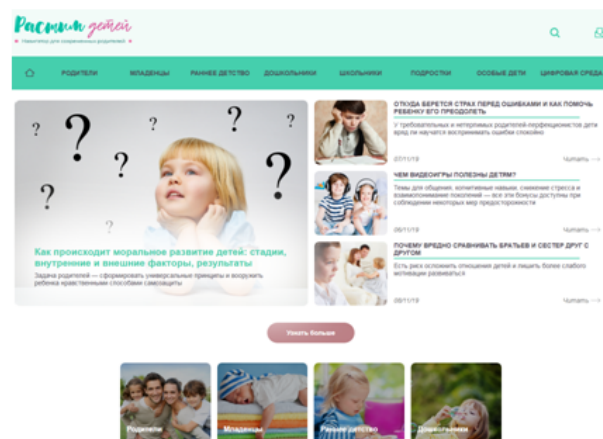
Растим детей
Навигатор для современных родителей

РОДИТЕЛИ МЛАДЕНЦЫ РАННЕЕ ДЕТСТВО ДОШКОЛЬНИКИ ШКОЛЬНИКИ ПОДРОСТКИ ОСОБЫЕ ДЕТИ ЦИФРОВАЯ СРЕДА

Как происходит моральное развитие детей: стадии, внутренние и внешние факторы, результаты
Задача родителей — сформировать универсальные принципы и вооружить ребенка нравственными способами самозащиты

ОТКУДА БЕРЕТСЯ СТРАХ ПЕРЕД ОШИБКАМИ И КАК ПОМОЧЬ РЕБЕНКУ ЕГО ПРЕОДОЛЕТЬ
У требовательных и нетерпимых родителей-перфекционистов дети вряд ли научатся воспринимать ошибки спокойно
07/11/19 Читать

ЧЕМ ВИДЕОИГРЫ ПОЛЕЗНЫ ДЕТЯМ?
Темы для общения, когнитивные навыки, снижение стресса и взаимопонимание поколений — все эти бонусы доступны при соблюдении некоторых мер предосторожности
06/11/19 Читать

ПОЧЕМУ ВРЕДНО СРАВНИВАТЬ БРАТЬЕВ И СЕСТЕР ДРУГ С ДРУГОМ
Есть риск осложнить отношения детей и лишить более слабого мотивации развиваться
06/11/19 Читать

Узнать больше

Родители Младенцы Раннее детство Дошкольники